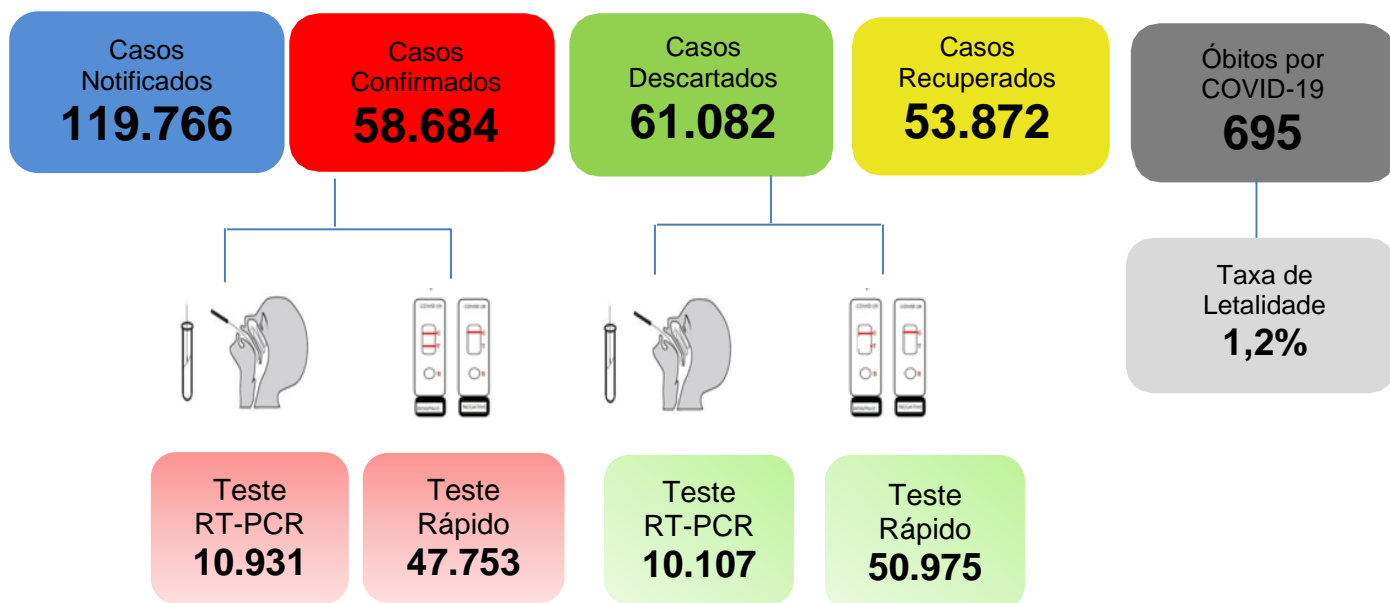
Casos Notificados
119.766

Casos Confirmados
58.684

Casos Descartados
61.082

Casos Recuperados
53.872

Óbitos por COVID-19
695

Taxa de Letalidade
1,2%

Teste RT-PCR
10.931

Teste Rápido
47.753

Teste RT-PCR
10.107

Teste Rápido
50.975